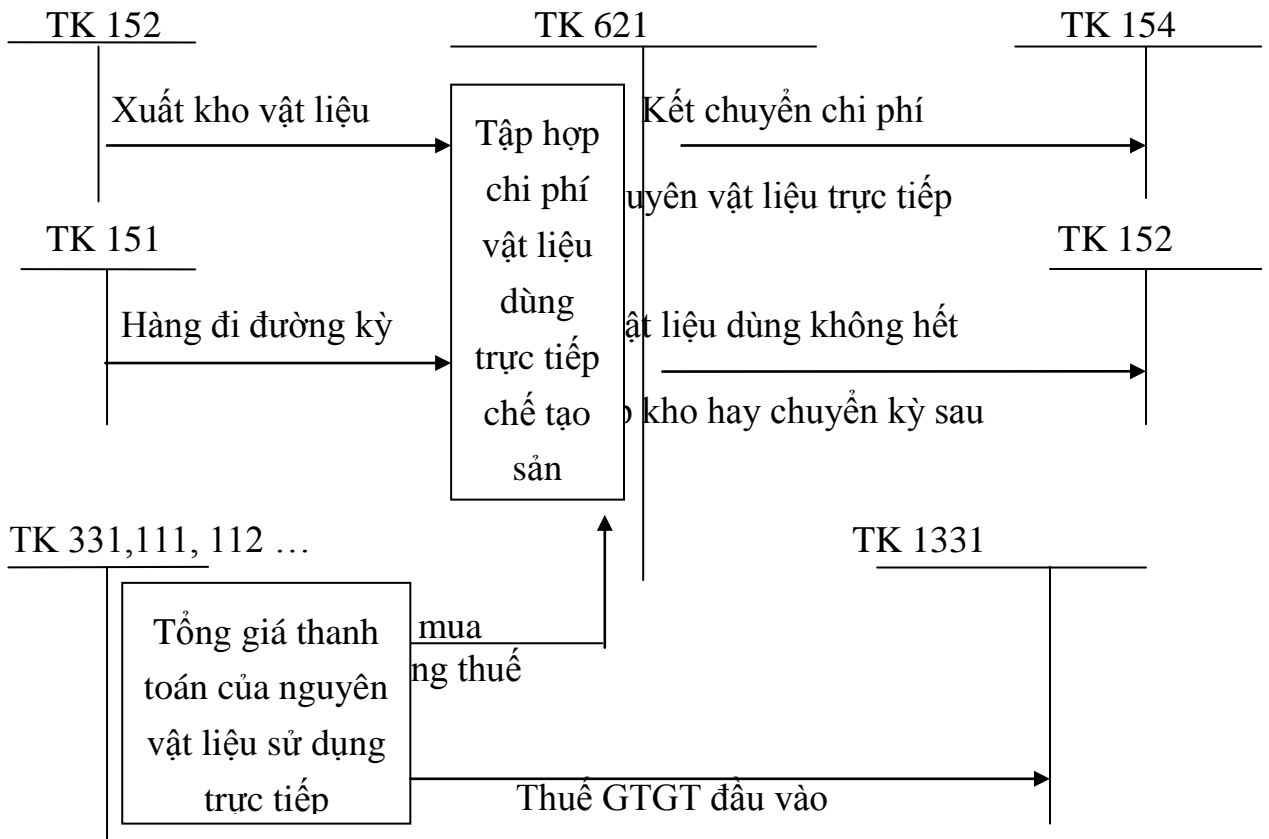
TK 152

TK 621

TK 154

Xuất kho vật liệu

Tập hợp chi phí vật liệu dùng trực tiếp chế tạo sản

Kết chuyển chi phí

uyên vật liệu trực tiếp

TK 151

TK 152

Hàng đi đường kỳ

ật liệu dùng không hết

kho hay chuyển kỳ sau

TK 331,111, 112 …

TK 1331

Tổng giá thanh toán của nguyên vật liệu sử dụng trực tiếp

mua

ng thuế

Thuế GTGT đầu vào